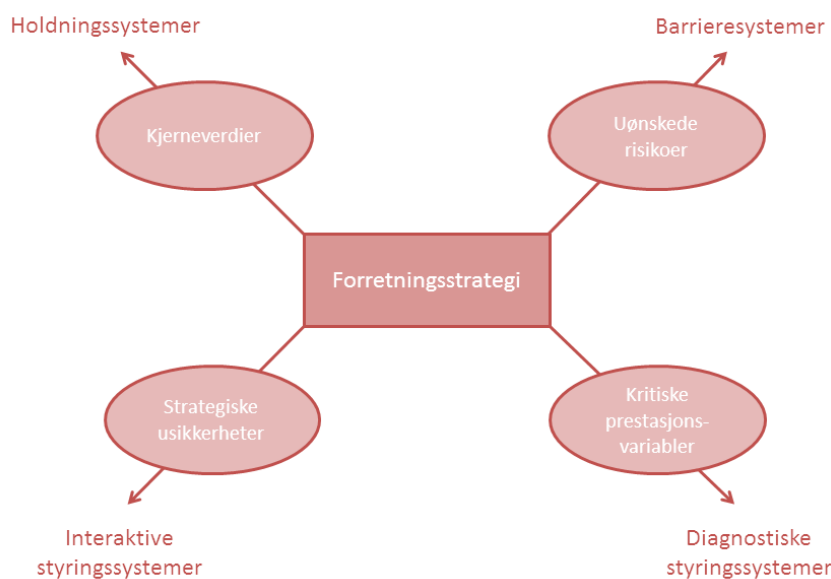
Holdningssystemer

Barrieresystemer

Kjerneverdier

Uønskede risikoer

Forretningsstrategi

Strategiske usikkerheter

Kritiske prestasjons-variabler

Interaktive styringssystemer

Diagnostiske styringssystemer